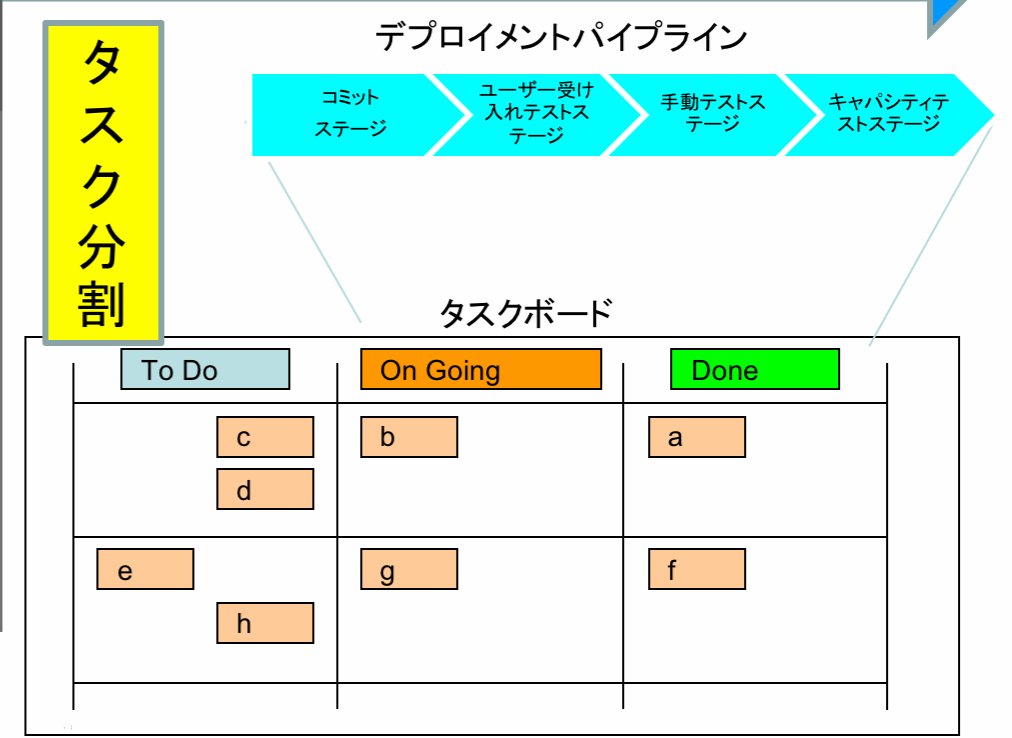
タスク分割

デプロイメントパイプライン

コミットステージ

ユーザー受け入れテストステージ

手動テストステージ

キャパシティテストステージ

タスクボード

| To Do | On Going | Done |
|---|---|---|
| c<br>d | b | a |
| e<br>h | g | f |
| | | |